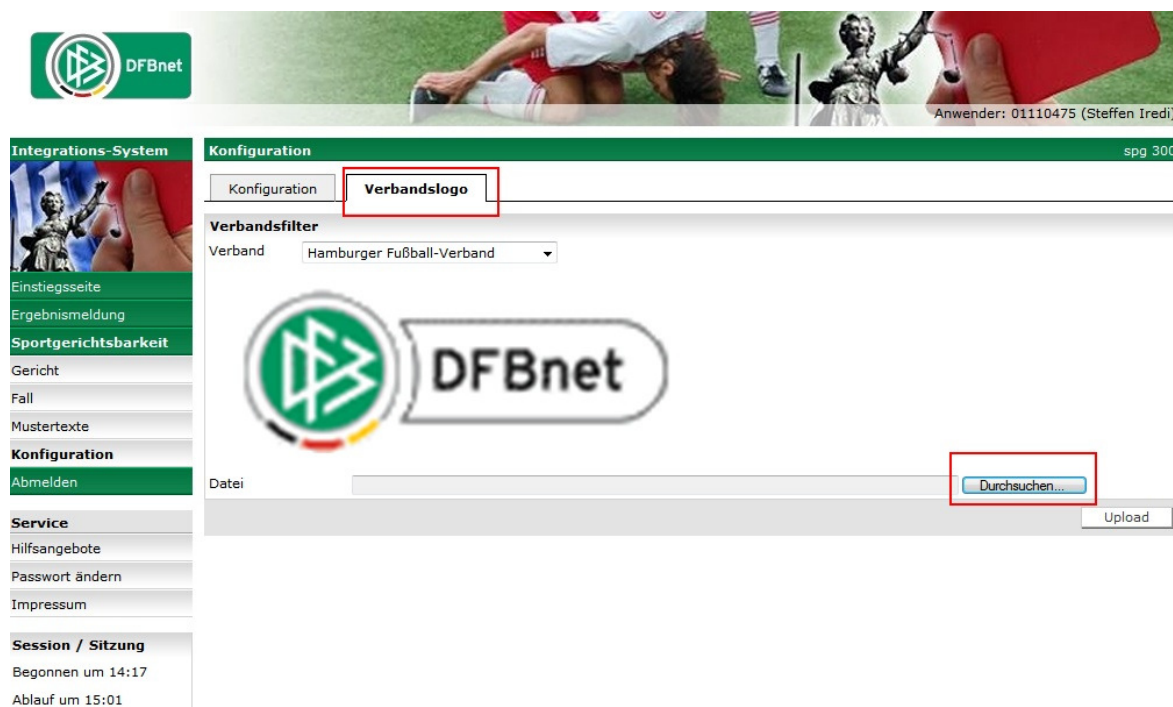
DFBnet

Anwender: 01110475 (Steffen Iredi)

Integrations-System

Einstiegsseite
Ergebnismeldung
Sportgerichtsbarkeit
Gericht
Fall
Mustertexte
Konfiguration
Abmelden

Service
Hilfsangebote
Passwort ändern
Impressum

Session / Sitzung
Begonnen um 14:17
Ablauf um 15:01

Konfiguration

spg 300

Konfiguration | Verbandslogo

Verbandsfilter
Verband Hamburger Fußball-Verband

DFBnet

Datei Durchsuchen...

Upload